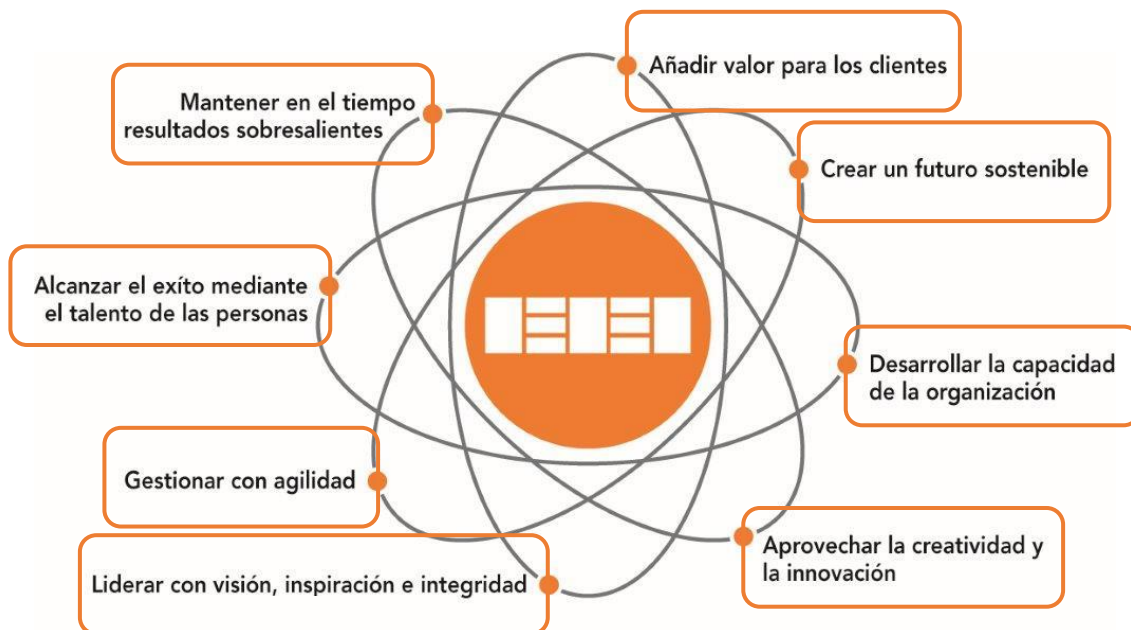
Añadir valor para los clientes

Mantener en el tiempo resultados sobresalientes

Crear un futuro sostenible

Alcanzar el exíto mediante el talento de las personas

Desarrollar la capacidad de la organización

Gestionar con agilidad

Aprovechar la creatividad y la innovación

Liderar con visión, inspiración e integridad